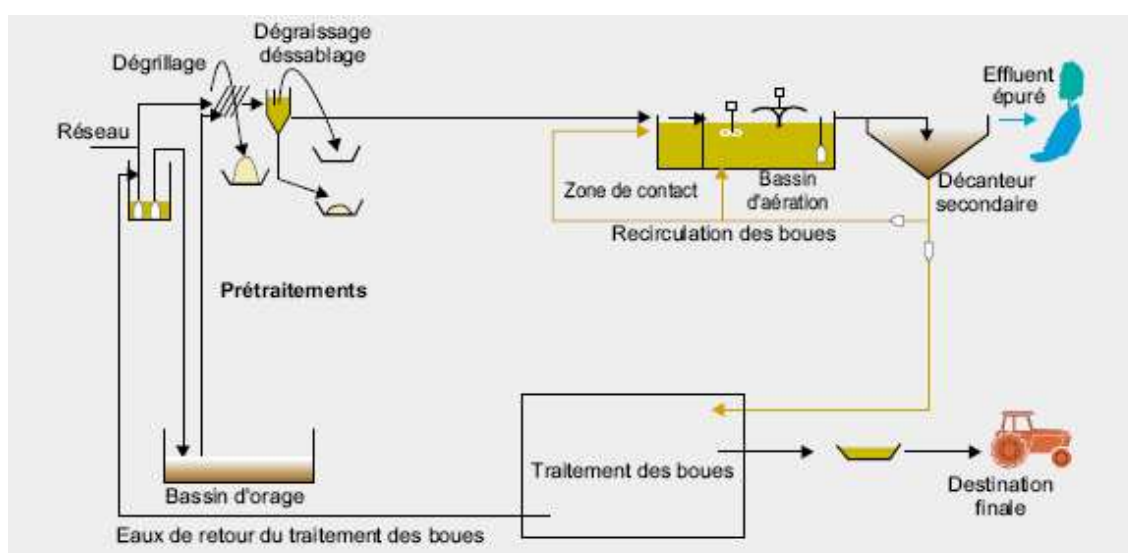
Dégraissage déssablage

Dégrillage

Réseau

Effluent épuré

Zone de contact

Bassin d'aération

Décanteur secondaire

Recirculation des boues

Prétraitements

Traitement des boues

Bassin d'orage

Destination finale

Eaux de retour du traitement des boues